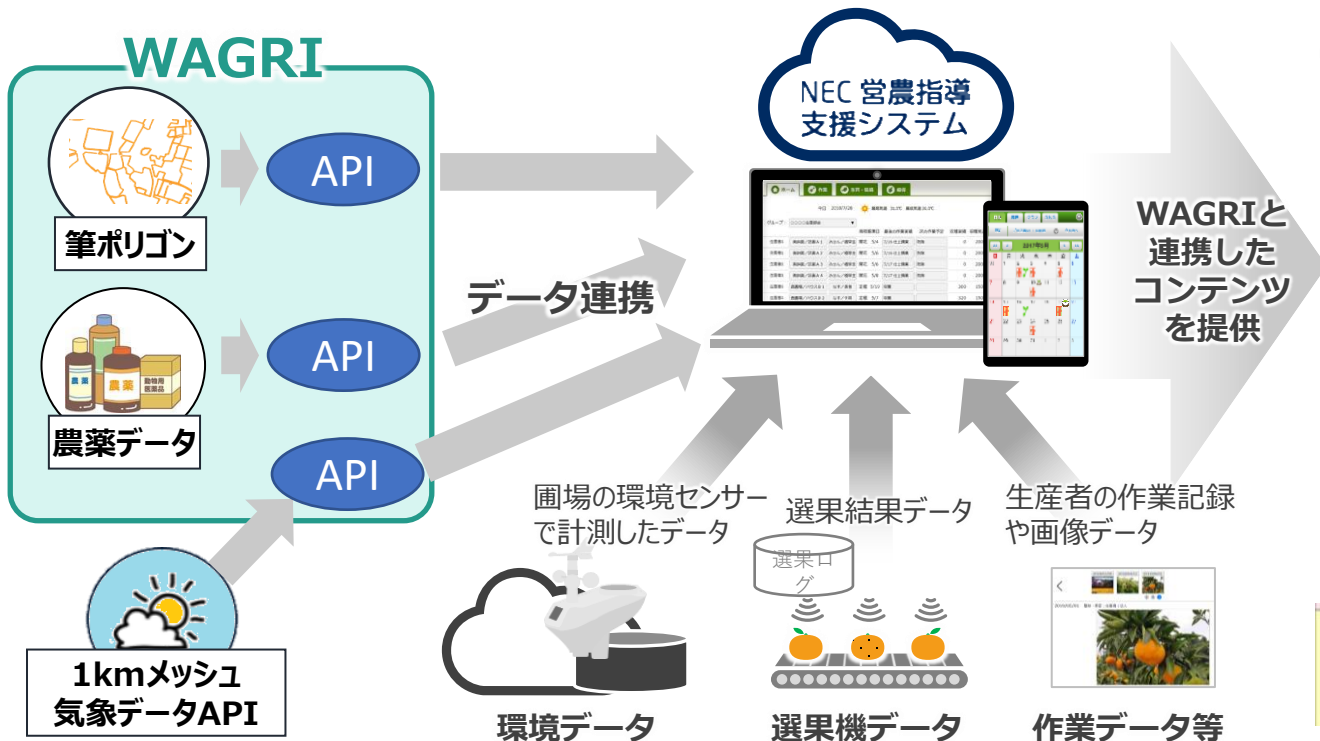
WAGRI

API

筆ポリゴン

API

農薬

農薬

動物用医薬品

農薬データ

API

1kmメッシュ気象データAPI

NEC 営農指導支援システム

データ連携

WAGRIと連携したコンテンツを提供

圃場の環境センサーで計測したデータ

選果結果データ

生産者の作業記録や画像データ

選果ログ

環境データ

選果機データ

作業データ等